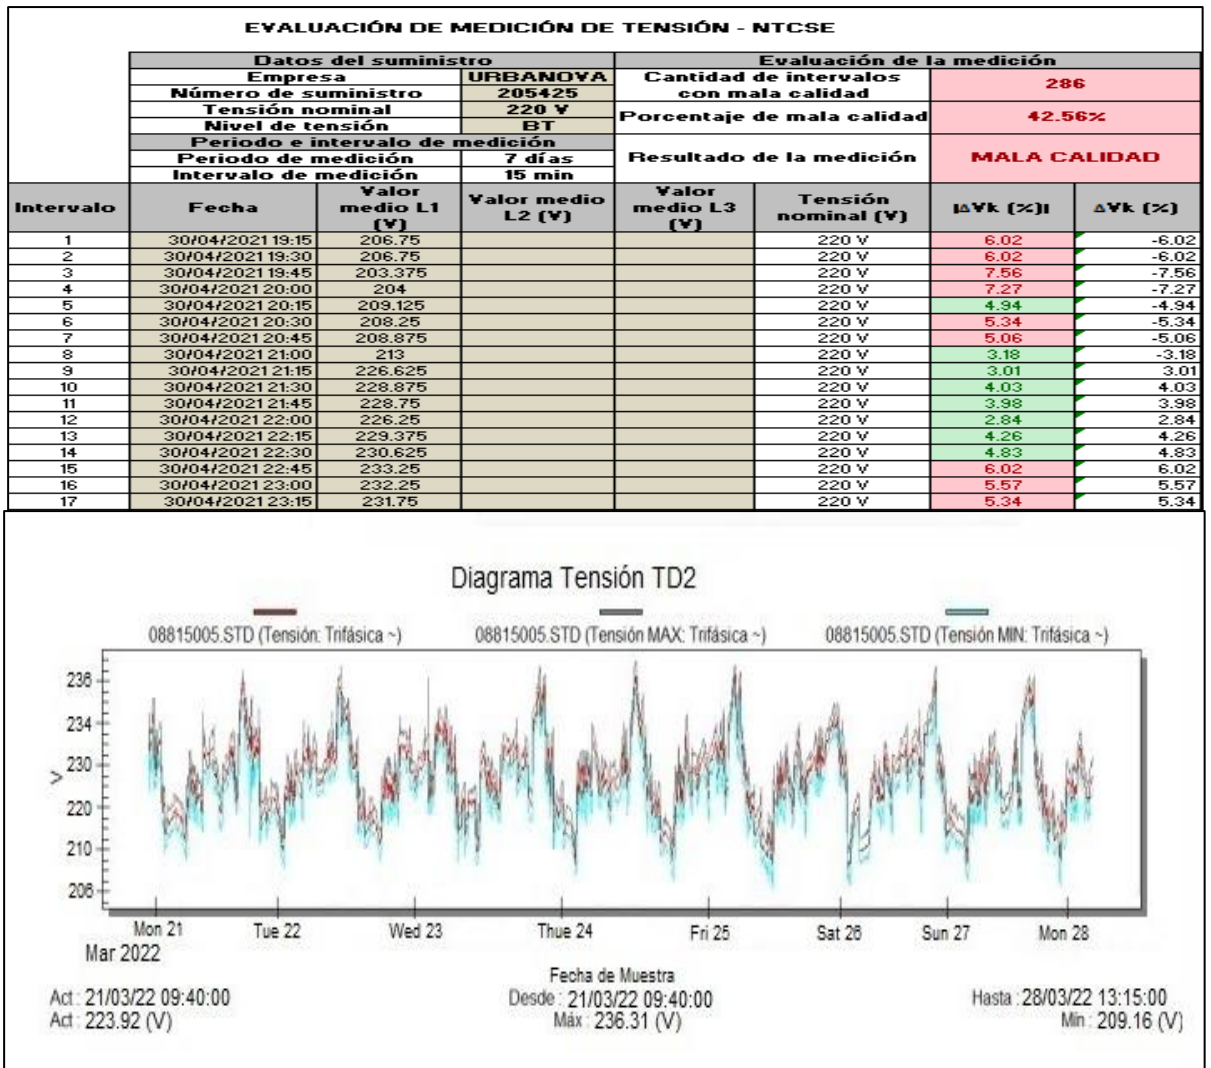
EVALUACIÓN DE MEDICIÓN DE TENSIÓN - NTCSE

| Datos del suministro | | Evaluación de la medición | |
|---|---|---|---|
| Empresa | URBANOVA | Cantidad de intervalos con mala calidad | 286 |
| Número de suministro | 205425 | | |
| Tensión nominal | 220 V | Porcentaje de mala calidad | 42.56% |
| Nivel de tensión | BT | | |
| Periodo e intervalo de medición | | Resultado de la medición | MALA CALIDAD |
| Periodo de medición | 7 días | | |
| Intervalo de medición | 15 min | | |

| Intervalo | Fecha | Valor medio L1 (V) | Valor medio L2 (V) | Valor medio L3 (V) | Tensión nominal (V) | \|ΔVk (%)\| | ΔVk (%) |
|---|---|---|---|---|---|---|---|
| 1 | 30/04/2021 19:15 | 206.75 | | | 220 V | 6.02 | -6.02 |
| 2 | 30/04/2021 19:30 | 206.75 | | | 220 V | 6.02 | -6.02 |
| 3 | 30/04/2021 19:45 | 203.375 | | | 220 V | 7.56 | -7.56 |
| 4 | 30/04/2021 20:00 | 204 | | | 220 V | 7.27 | -7.27 |
| 5 | 30/04/2021 20:15 | 209.125 | | | 220 V | 4.94 | -4.94 |
| 6 | 30/04/2021 20:30 | 208.25 | | | 220 V | 5.34 | -5.34 |
| 7 | 30/04/2021 20:45 | 208.875 | | | 220 V | 5.06 | -5.06 |
| 8 | 30/04/2021 21:00 | 213 | | | 220 V | 3.18 | -3.18 |
| 9 | 30/04/2021 21:15 | 226.625 | | | 220 V | 3.01 | 3.01 |
| 10 | 30/04/2021 21:30 | 228.875 | | | 220 V | 4.03 | 4.03 |
| 11 | 30/04/2021 21:45 | 228.75 | | | 220 V | 3.98 | 3.98 |
| 12 | 30/04/2021 22:00 | 226.25 | | | 220 V | 2.84 | 2.84 |
| 13 | 30/04/2021 22:15 | 229.375 | | | 220 V | 4.26 | 4.26 |
| 14 | 30/04/2021 22:30 | 230.625 | | | 220 V | 4.83 | 4.83 |
| 15 | 30/04/2021 22:45 | 233.25 | | | 220 V | 6.02 | 6.02 |
| 16 | 30/04/2021 23:00 | 232.25 | | | 220 V | 5.57 | 5.57 |
| 17 | 30/04/2021 23:15 | 231.75 | | | 220 V | 5.34 | 5.34 |

Diagrama Tensión TD2

08815005.STD (Tensión: Trifásica ~)  08815005.STD (Tensión MAX: Trifásica ~)  08815005.STD (Tensión MIN: Trifásica ~)

236 234 230 220 210 206
V

Mon 21 Tue 22 Wed 23 Thue 24 Fri 25 Sat 26 Sun 27 Mon 28
Mar 2022

Fecha de Muestra

Act : 21/03/22 09:40:00
Act : 223.92 (V)

Desde : 21/03/22 09:40:00
Máx : 236.31 (V)

Hasta : 28/03/22 13:15:00
Min : 209.16 (V)